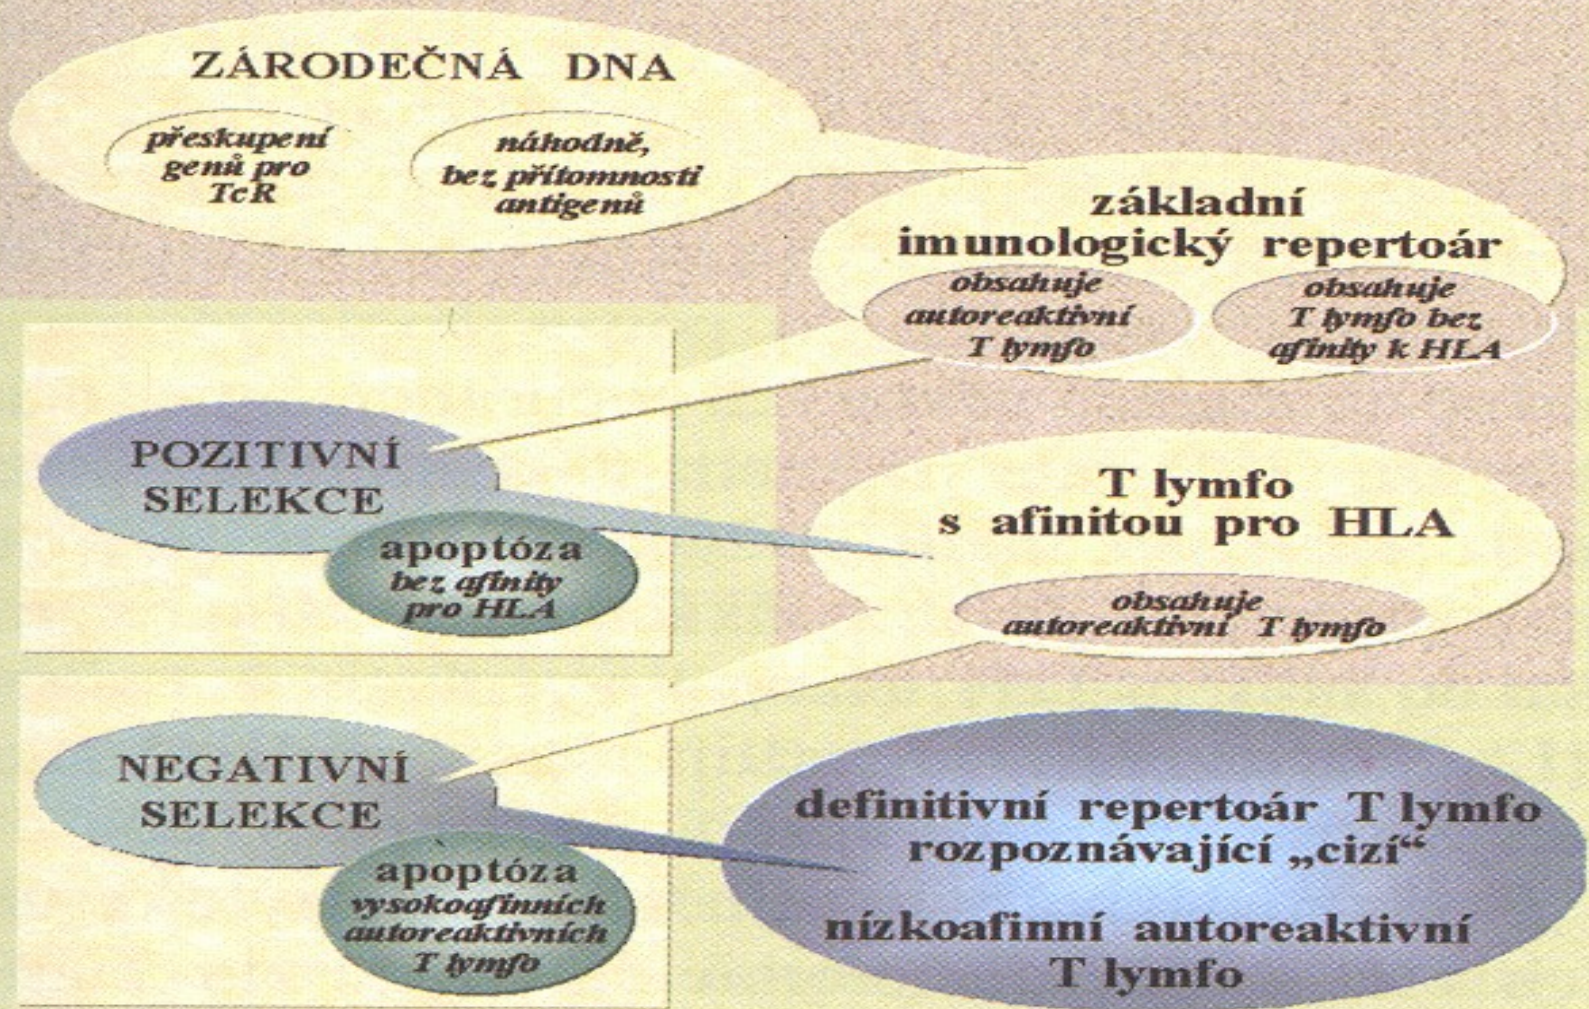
ZÁRODEČNÁ DNA

přeskupení genů pro TcR

náhodně, bez přítomnosti antigenů

základní imunologický repertoár

obsahuje autoreaktivní T lymfo

obsahuje T lymfo bez afinity k HLA

POZITIVNÍ SELEKCE

apoptóza bez afinity pro HLA

T lymfo s afinitou pro HLA

obsahuje autoreaktivní T lymfo

NEGATIVNÍ SELEKCE

apoptóza vysokoafinních autoreaktivních T lymfo

definitivní repertoár T lymfo rozpoznávající „cizí“

nízkoafinní autoreaktivní T lymfo